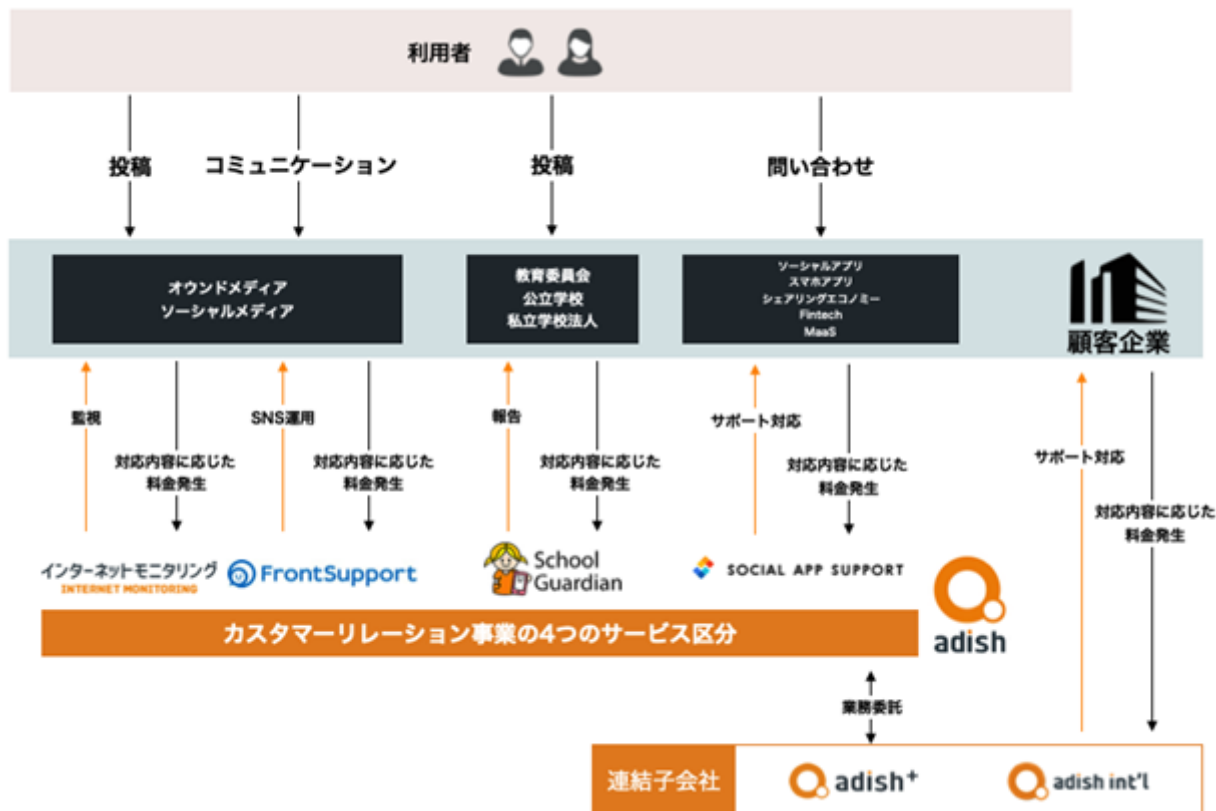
利用者

投稿

コミュニケーション

投稿

問い合わせ

オウンドメディア
ソーシャルメディア

教育委員会
公立学校
私立学校法人

ソーシャルアプリ
スマホアプリ
シェアリングエコノミー
Fintech
MaaS

顧客企業

監視

対応内容に応じた
料金発生

SNS運用

対応内容に応じた
料金発生

報告

対応内容に応じた
料金発生

サポート対応

対応内容に応じた
料金発生

サポート対応

対応内容に応じた
料金発生

インターネットモニタリング
INTERNET MONITORING

FrontSupport

School Guardian

SOCIAL APP SUPPORT

カスタマーリレーション事業の4つのサービス区分

adish

業務委託

連結子会社

adish⁺

adish int'l